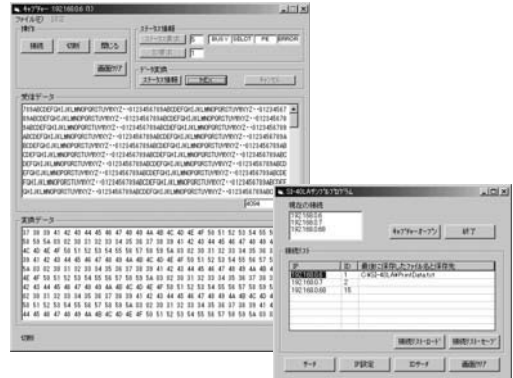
キャプチャー 192.168.0.6 (1)

ファイル(F) 設定

操作

接続

切断

閉じる

画面コピー

ステータス情報

ステータス取得

BUSY

SELCT

PE

ERROR

データ変換

ステータス情報

受信データ

789ABCDEFGHIJKLMNOPQRSTUVWXYZ-0123456789ABCDEFGHIJKLMNOPQRSTUVWXYZ-0123456789ABCDEFGHIJKLMNOPQRSTUVWXYZ-0123456789ABCDEFGHIJKLMNOPQRSTUVWXYZ-0123456789ABCDEFGHIJKLMNOPQRSTUVWXYZ-0123456789ABCDEFGHIJKLMNOPQRSTUVWXYZ-0123456789ABCDEFGHIJKLMNOPQRSTUVWXYZ-0123456789ABCDEFGHIJKLMNOPQRSTUVWXYZ-0123456789ABCDEFGHIJKLMNOPQRSTUVWXYZ-0123456789ABCDEFGHIJKLMNOPQRSTUVWXYZ-0123456789ABCDEFGHIJKLMNOPQRSTUVWXYZ-0123456789ABCDEFGHIJKLMNOPQRSTUVWXYZ-0123456789ABCDEFGHIJKLMNOPQRSTUVWXYZ-0123456789ABCDEFGHIJKLMNOPQRSTUVWXYZ-0123456789ABCDEFGHIJKLMNOPQRSTUVWXYZ-0123456789ABCDEFGHIJKLMNOPQRSTUVWXYZ-0123456789ABCDEFGHIJKLMNOPQRSTUVWXYZ-0123456789ABCDEFGHIJKLMNOPQRSTUVWXYZ-0123456789ABCDEFGHIJKLMNOPQRSTUVWXYZ-0123456789ABCDEF

4084

実績データ

37 38 39 41 42 43 44 45 46 47 48 49 4A 4B 4C 4D 4E 4F 50 51 52 53 54 55 56 57 58 59 5A 2D 30 31 32 33 34 35 36 37 38 39 41 42 43 44 45 46 47 48 49 4A 4B 4C 4D 4E 4F 50 51 52 53 54 55 56 57 58 59 5A 2D 30 31 32 33 34 35 36 37 38 39 41 42 43 44 45 46 47 48 49 4A 4B 4C 4D 4E 4F 50 51 52 53 54 55 56 57 58 59 5A 2D 30 31 32 33 34 35 36 37 38 39 41 42 43 44 45 46 47 48 49 4A 4B 4C 4D 4E 4F 50 51 52 53 54 55 56 57 58 59 5A 2D 30 31 32 33 34 35 36 37 38 39 41 42 43 44 45 46 47 48 49 4A 4B 4C 4D 4E 4F 50 51 52 53 54 55 56 57 58 59 5A 2D 30 31 32 33 34 35 36 37 38 39 41 42 43 44 45 46 47 48 49 4A 4B 4C 4D 4E 4F 50 51 52 53 54 55 56 57 58 59 5A 2D 30 31 32 33 34 35 36 37 38 39 41 42 43 44 45 46 47 48 49 4A 4B 4C 4D 4E 4F 50 51

切断

SX-40LAキャプチャプログラム

現在の接続

192.168.0.6
192.168.0.7
192.168.0.68

キャプチャーオープン

終了

接続リスト

| IP | ID | 最後に保存したファイル名と保存先 |
|---|---|---|
| 192.168.0.6 | 1 | C:¥SX-40LA¥PrintData.txt |
| 192.168.0.7 | 2 | |
| 192.168.0.68 | 16 | |

接続リストロード

接続リストセーブ

データ

IP設定

IDデータ

画面コピー